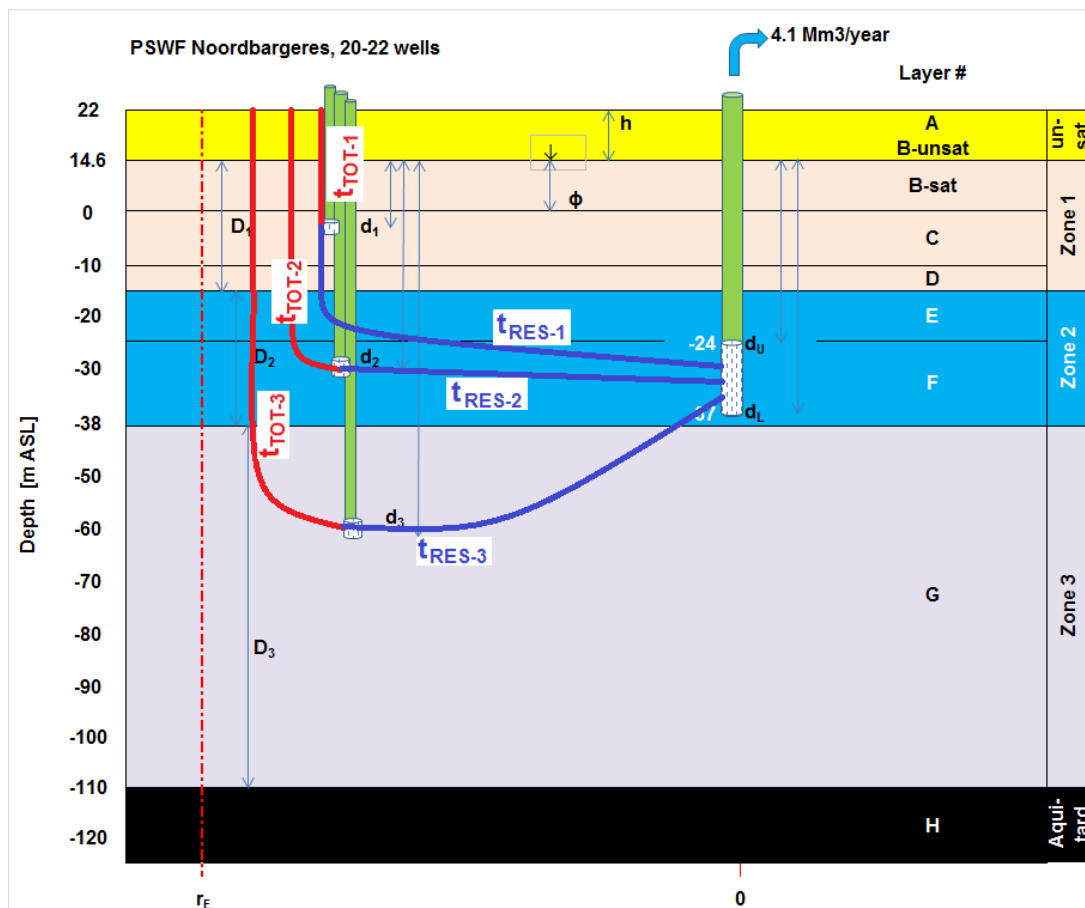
PSWF Noordbargeres, 20-22 wells

4.1 Mm3/year

Layer #

Depth [m ASL]

22
14.6
0
-10
-20
-30
-38
-50
-60
-70
-80
-90
-100
-110
-120

h
φ

$t_{TOT-1}$
$t_{TOT-2}$
$t_{TOT-3}$

$D_1$
$D_2$
$D_3$

$d_1$
$d_2$
$d_3$

$t_{RES-1}$
$t_{RES-2}$
$t_{RES-3}$

-24
-37
$d_U$
$d_L$

A
B-unsat
B-sat
C
D
E
F
G
H

un-sat
Zone 1
Zone 2
Zone 3
Aqui-tard

$r_E$
0